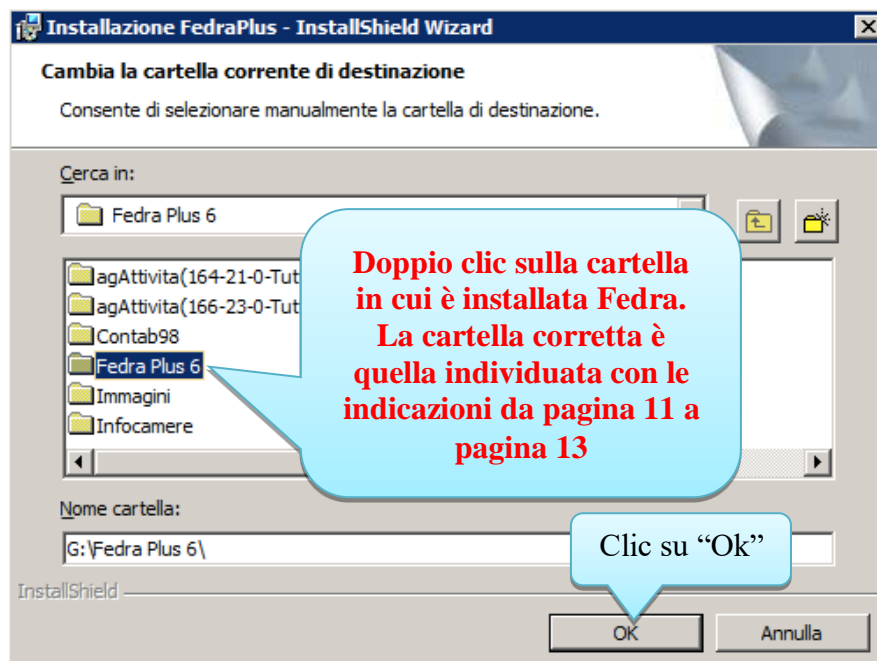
Installazione FedraPlus - InstallShield Wizard

Cambia la cartella corrente di destinazione

Consente di selezionare manualmente la cartella di destinazione.

Cerca in:

Fedra Plus 6

agAttivita(164-21-0-Tut
agAttivita(166-23-0-Tut
Contab98
Fedra Plus 6
Immagini
Infocamere

Doppio clic sulla cartella in cui è installata Fedra. La cartella corretta è quella individuata con le indicazioni da pagina 11 a pagina 13

Nome cartella:

G:\Fedra Plus 6\

Clic su “Ok”

InstallShield

OK

Annulla